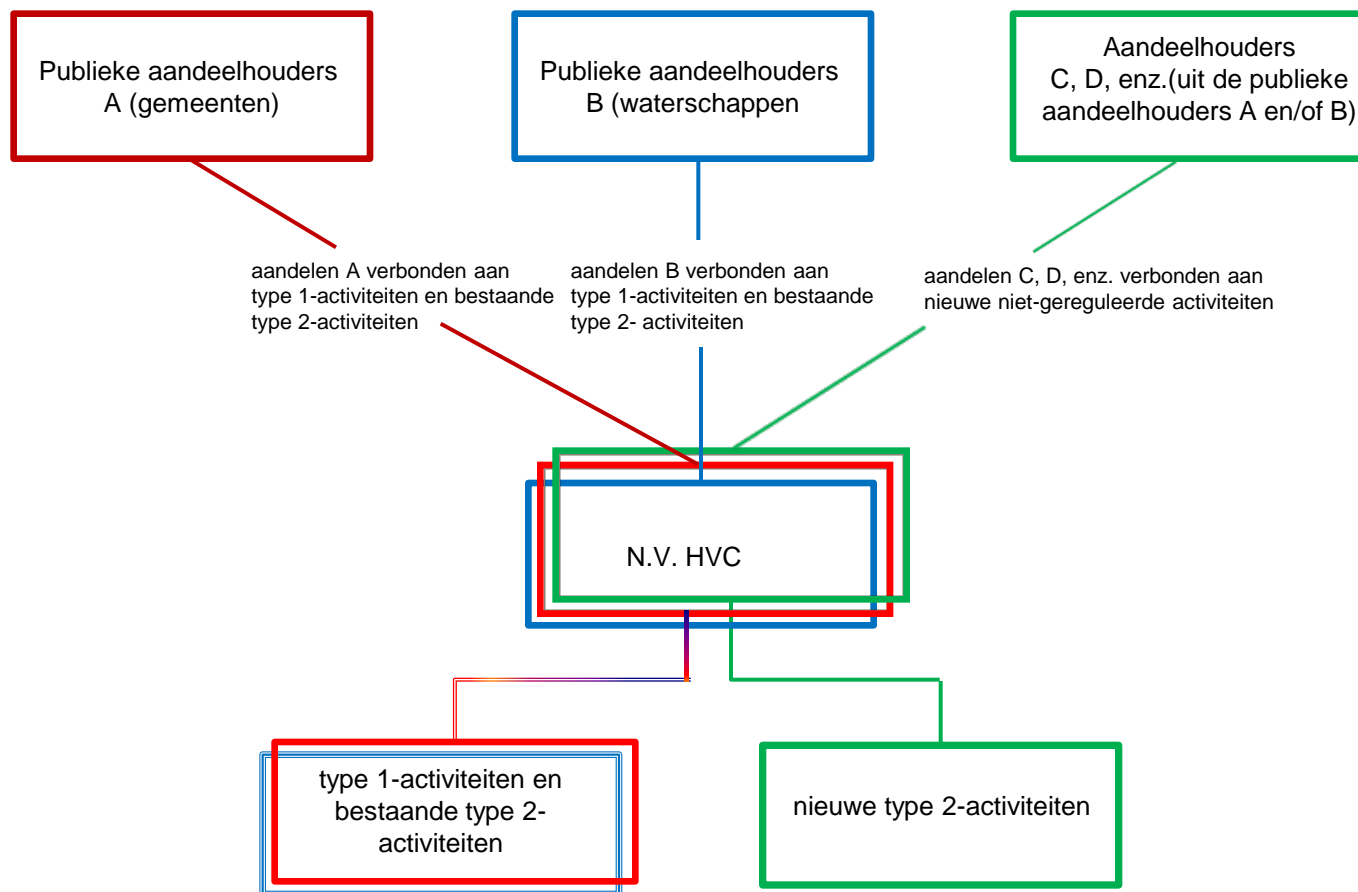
Publieke aandeelhouders A (gemeenten)

Publieke aandeelhouders B (waterschappen

Aandeelhouders C, D, enz.(uit de publieke aandeelhouders A en/of B)

aandelen A verbonden aan type 1-activiteiten en bestaande type 2-activiteiten

aandelen B verbonden aan type 1-activiteiten en bestaande type 2- activiteiten

aandelen C, D, enz. verbonden aan nieuwe niet-gereguleerde activiteiten

N.V. HVC

type 1-activiteiten en bestaande type 2-activiteiten

nieuwe type 2-activiteiten